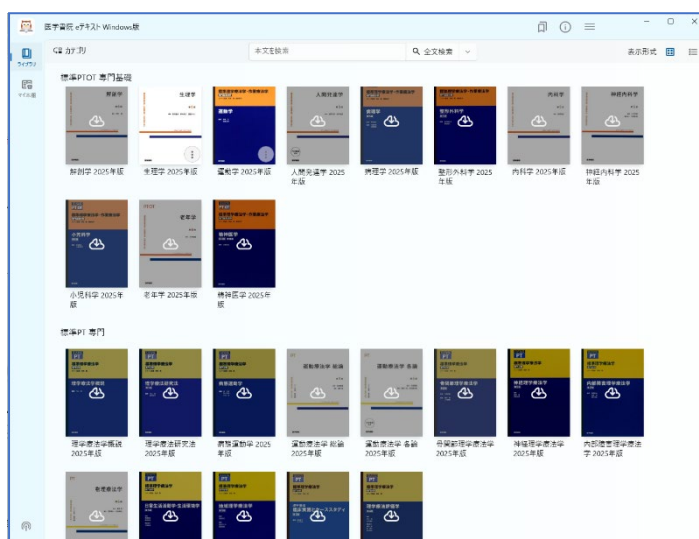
医学書院 eテキスト Windows版

ライブラリ

マイ付箋

カテゴリ

本文を検索

全文検索

表示形式

標準PTOT 専門基礎

解剖学

解剖学 2025年版

生理学

生理学 2025年版

運動学

運動学 2025年版

人間発達学

人間発達学 2025年版

病理学

病理学 2025年版

整形外科学

整形外科学 2025年版

内科学

内科学 2025年版

神経内科学

神経内科学 2025年版

小児科学

小児科学 2025年版

老年学

老年学 2025年版

精神医学

精神医学 2025年版

標準PT 専門

理学療法学概論

理学療法学概論 2025年版

理学療法研究法

理学療法研究法 2025年版

病態運動学

病態運動学 2025年版

運動療法学 総論

運動療法学 総論 2025年版

運動療法学 各論

運動療法学 各論 2025年版

骨関節理学療法学

骨関節理学療法学 2025年版

神経理学療法学

神経理学療法学 2025年版

内部障害理学療法学

内部障害理学療法学 2025年版

物理療法学

日常生活活動学・生活環境学

地域理学療法学

臨床実習

理学療法評価学